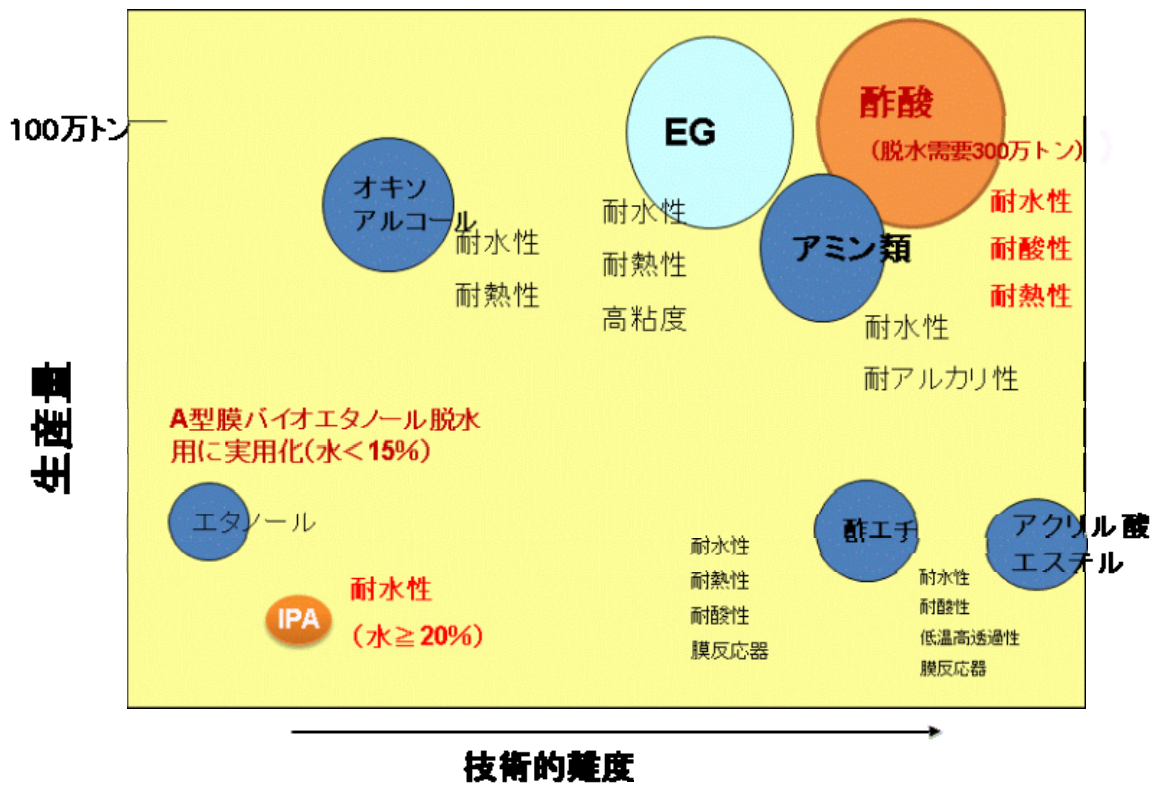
100万トン

生産量

オキソアルコール

耐水性

耐熱性

EG

耐水性

耐熱性

高粘度

酢酸

（脱水需要300万トン）

耐水性

耐酸性

耐熱性

アミン類

耐水性

耐アルカリ性

A型膜バイオエタノール脱水用に実用化（水＜15%）

エタノール

IPA

耐水性

（水≧20%）

耐水性

耐熱性

耐酸性

膜反応器

酢エチ

アクリル酸エステル

耐水性

耐酸性

低温高透過性

膜反応器

技術的難度